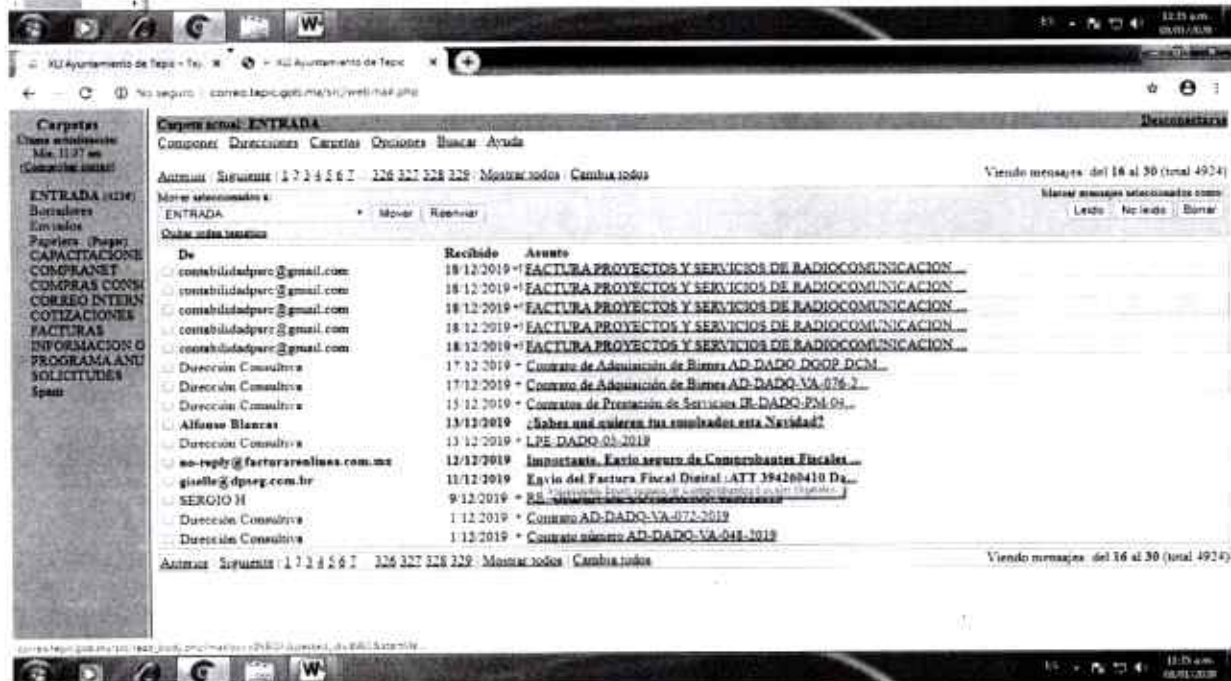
XLI Ayuntamiento de Tepic - Te... × XLI Ayuntamiento de Tepic ×

No seguro | correo.tepic.gob.mx/src/webmail.php

Carpetas
Última actualización: Mie, 11:37 am
(Comprobar correo)

ENTRADA (4234)
Borradores
Enviados
Papelera (Purgar)
CAPACITACIONE
COMPRANET
COMPRAS CONS
CORREO INTERN
COTIZACIONES
FACTURAS
INFORMACION O
PROGRAMA ANU
SOLICITUDES
Spam

Carpeta actual: ENTRADA
Desconectarse

Componer Direcciones Carpetas Opciones Buscar Ayuda

Anterior Siguiente | 1 2 3 4 5 6 7 ... 326 327 328 329 | Mostrar todos | Cambia todos

Viendo mensajes: del 16 al 30 (total 4924)

Mover seleccionados a:
ENTRADA Mover Reenviar
Quitar orden temático

Marcar mensajes seleccionados como:
Leído No leído Borrar

| De | Recibido | Asunto |
|---|---|---|
| contabilidadparc@gmail.com | 18/12/2019 + | FACTURA PROYECTOS Y SERVICIOS DE RADIOCOMUNICACION ... |
| contabilidadparc@gmail.com | 18/12/2019 + | FACTURA PROYECTOS Y SERVICIOS DE RADIOCOMUNICACION ... |
| contabilidadparc@gmail.com | 18/12/2019 + | FACTURA PROYECTOS Y SERVICIOS DE RADIOCOMUNICACION ... |
| contabilidadparc@gmail.com | 18/12/2019 + | FACTURA PROYECTOS Y SERVICIOS DE RADIOCOMUNICACION ... |
| contabilidadparc@gmail.com | 18/12/2019 + | FACTURA PROYECTOS Y SERVICIOS DE RADIOCOMUNICACION ... |
| Dirección Consultiva | 17/12/2019 + | Contrato de Adquisición de Bienes AD-DADO-DOOP-DCM... |
| Dirección Consultiva | 17/12/2019 + | Contrato de Adquisición de Bienes AD-DADO-VA-076-2... |
| Dirección Consultiva | 13/12/2019 + | Contratos de Prestación de Servicios IR-DADO-PM-04... |
| Alfonso Blancas | 13/12/2019 | ¿Sabes qué quieren tus empleados esta Navidad? |
| Dirección Consultiva | 13/12/2019 + | LPE-DADO-03-2019 |
| no-reply@facturaenlinea.com.mx | 12/12/2019 | Importante. Envío seguro de Comprobantes Fiscales ... |
| giselle@dpseg.com.br | 11/12/2019 | Envio del Factura Fiscal Digital :ATT 394200410 Da... |
| SERGIO H | 9/12/2019 + | RE: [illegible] |
| Dirección Consultiva | 1/12/2019 + | Contrato AD-DADO-VA-072-2019 |
| Dirección Consultiva | 1/12/2019 + | Contrato número AD-DADO-VA-048-2019 |

Anterior Siguiente | 1 2 3 4 5 6 7 ... 326 327 328 329 | Mostrar todos | Cambia todos

Viendo mensajes: del 16 al 30 (total 4924)

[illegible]